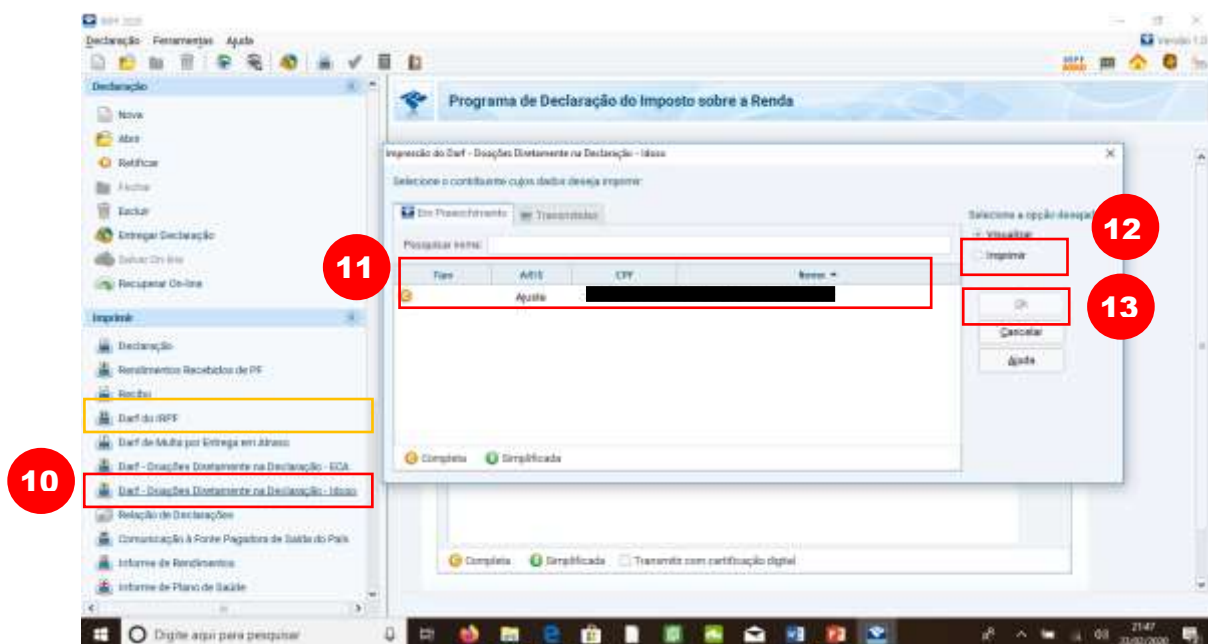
IRPF 2020

Declaração Ferramentas Ajuda

Versão 1.0

Declaração

Nova

Abrir

Retificar

Fechar

Excluir

Entregar Declaração

Salvar On-line

Recuperar On-line

Imprimir

Declaração

Rendimentos Recebidos de PF

Recibo

Darf do IRPF

Darf de Multa por Entrega em Atraso

Darf - Doações Diretamente na Declaração - ECA

Darf - Doações Diretamente na Declaração - Idoso

Relação de Declarações

Comunicação à Fonte Pagadora de Saída do País

Informe de Rendimentos

Informe de Plano de Saúde

Programa de Declaração do Imposto sobre a Renda

Impressão do Darf - Doações Diretamente na Declaração - Idoso

Selecione o contribuinte cujos dados deseja imprimir:

Em Preenchimento

Transmitidas

Pesquisar nome:

| Tipo | Ano | CPF | Nome |
|---|---|---|---|
| | Ajuste | | |

Completa Simplificada

Selecione a opção desejada

Visualizar

Imprimir

OK

Cancelar

Ajuda

Completa Simplificada Transmitir com certificação digital

10

11

12

13

Digite aqui para pesquisar

21:47